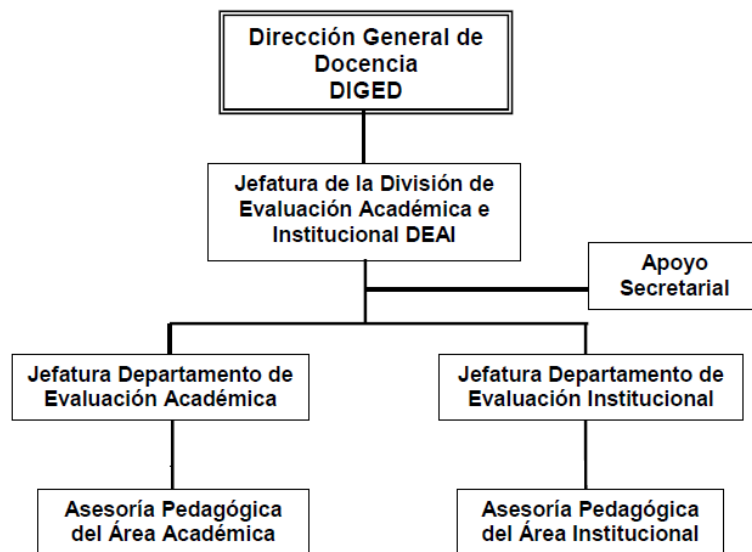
Dirección General de Docencia
DIGED

Jefatura de la División de Evaluación Académica e Institucional DEAI

Apoyo Secretarial

Jefatura Departamento de Evaluación Académica

Jefatura Departamento de Evaluación Institucional

Asesoría Pedagógica del Área Académica

Asesoría Pedagógica del Área Institucional